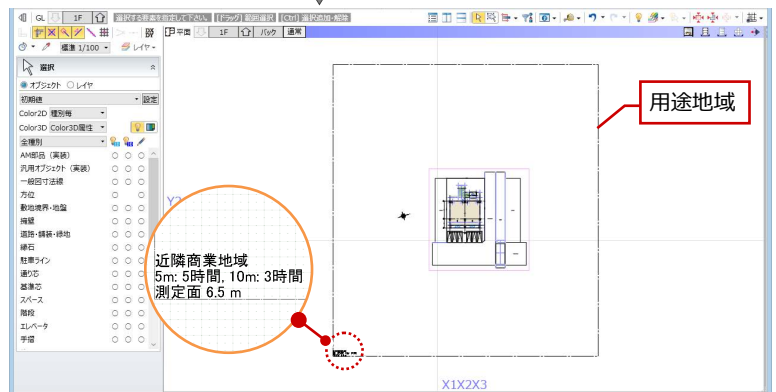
GL 1F 選択する要素を指定して下さい。 [ドラッグ] 範囲選択 [Ctrl] 選択追加・解除

標準 1/100 レイヤー

平面 1F バック 通常

選択

オブジェクト レイヤ

初期値 設定

Color2D 種別毎

Color3D Color3D属性

全種別

AM部品（実装）
汎用オブジェクト（実装）
一般図寸法線
方位
敷地境界・地盤
擁壁
道路・舗装・緑地
縁石
駐車ライン
通り芯
基準芯
スペース
階段
エレベータ
手摺

用途地域

Y1

近隣商業地域
5m: 5時間, 10m: 3時間
測定面 6.5 m

X1X2X3